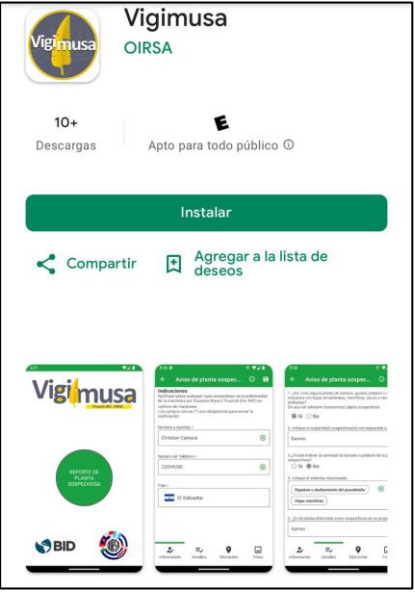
Vigimusa

Vigimusa
OIRSA

10+
Descargas

E
Apto para todo público ⓘ

Instalar

Compartir

Agregar a la lista de deseos

Vigimusa

REPORTE DE PLANTA SOSPECHOSA

BID

Aviso de planta sospec...

Indicaciones

Christian Campos

El Salvador

Aviso de planta sospec...

Sí No

Sí No

Bananos

Agrega